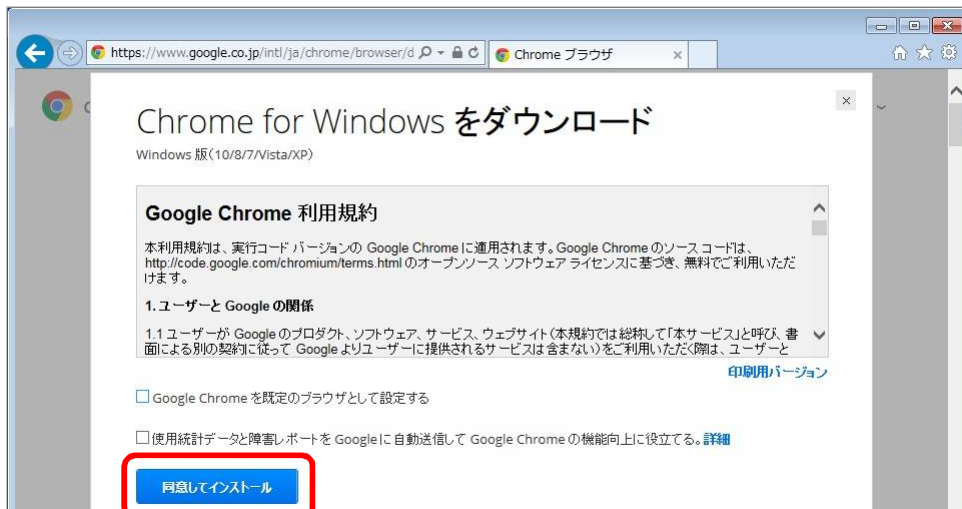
https://www.google.co.jp/intl/ja/chrome/browser/d

Chrome ブラウザ

Chrome for Windows をダウンロード

Windows 版(10/8/7/Vista/XP)

Google Chrome 利用規約

本利用規約は、実行コード バージョンの Google Chrome に適用されます。Google Chrome のソース コードは、http://code.google.com/chromium/terms.html のオープンソース ソフトウェア ライセンスに基づき、無料でご利用いただけます。

1. ユーザーと Google の関係

1.1 ユーザーが Google のプロダクト、ソフトウェア、サービス、ウェブサイト(本規約では総称して「本サービス」と呼び、書面による別の契約に従って Google よりユーザーに提供されるサービスは含まない)をご利用いただく際は、ユーザーと

印刷用バージョン

Google Chrome を既定のブラウザとして設定する

使用統計データと障害レポートを Google に自動送信して Google Chrome の機能向上に役立てる。詳細

同意してインストール